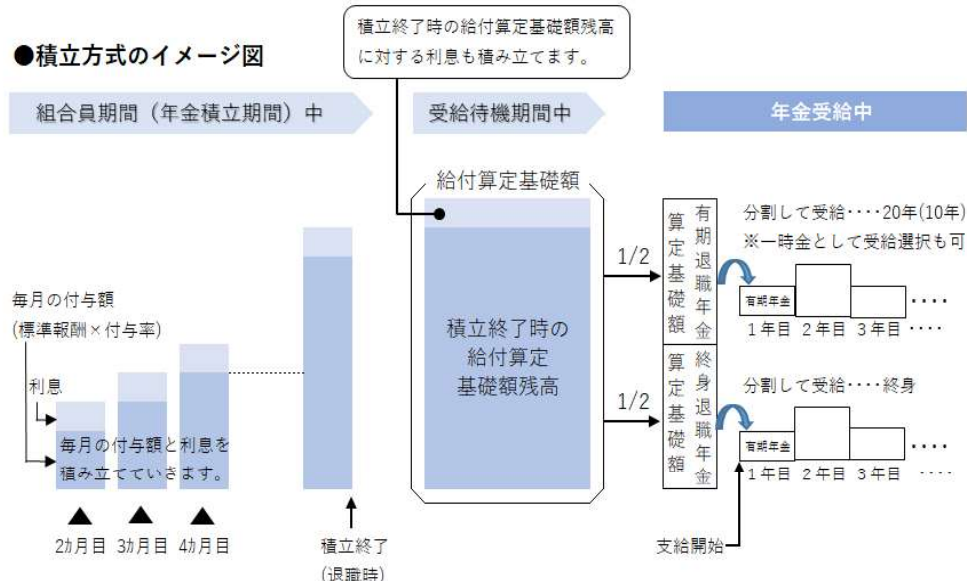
●積立方式のイメージ図

積立終了時の給付算定基礎額残高に対する利息も積み立てます。

組合員期間（年金積立期間）中

受給待機期間中

年金受給中

毎月の付与額
(標準報酬×付与率)

利息

毎月の付与額と利息を積み立てていきます。

2カ月目 3カ月目 4カ月目

積立終了
(退職時)

給付算定基礎額

積立終了時の給付算定基礎額残高

1/2

1/2

算定基礎額

有期退職年金

算定基礎額

終身退職年金

分割して受給‥‥20年(10年)
※一時金として受給選択も可

有期年金

1年目 2年目 3年目 ‥‥

分割して受給‥‥終身

有期年金

1年目 2年目 3年目 ‥‥

支給開始